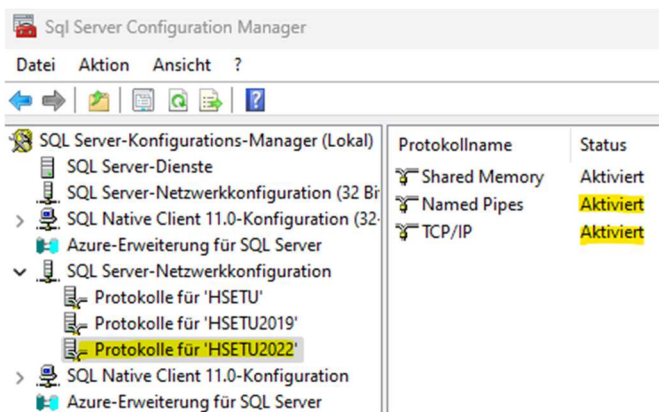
Sql Server Configuration Manager

Datei Aktion Ansicht ?

SQL Server-Konfigurations-Manager (Lokal)
SQL Server-Dienste
SQL Server-Netzwerkkonfiguration (32 Bi
SQL Native Client 11.0-Konfiguration (32-
Azure-Erweiterung für SQL Server
SQL Server-Netzwerkkonfiguration
Protokolle für 'HSETU'
Protokolle für 'HSETU2019'
Protokolle für 'HSETU2022'
SQL Native Client 11.0-Konfiguration
Azure-Erweiterung für SQL Server

| Protokollname | Status |
|---|---|
| Shared Memory | Aktiviert |
| Named Pipes | Aktiviert |
| TCP/IP | Aktiviert |